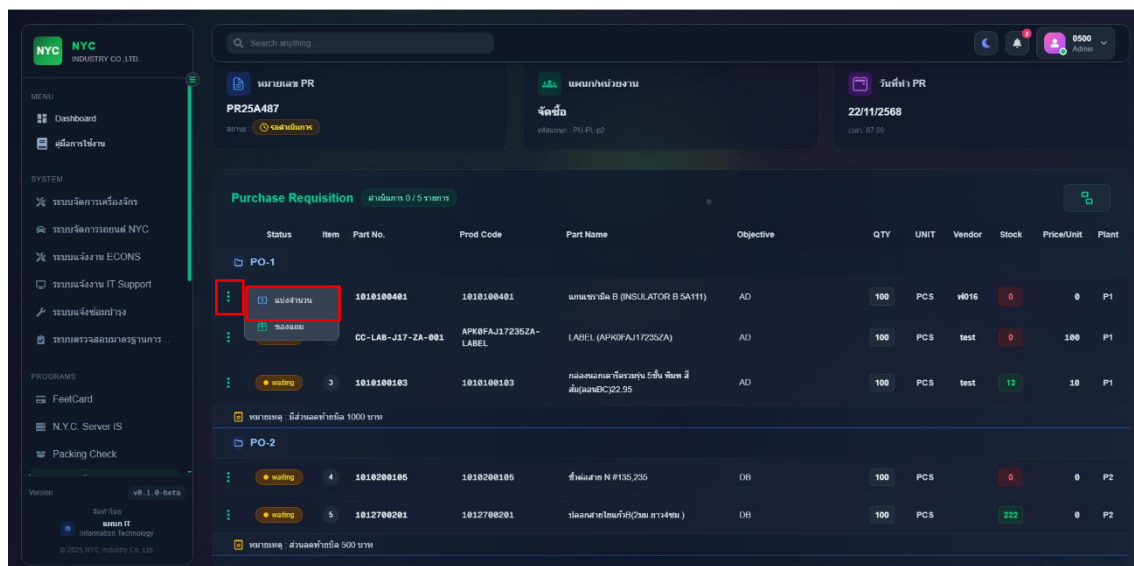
NYC NYC INDUSTRY CO.,LTD.

MENU
Dashboard
คู่มือการใช้งาน

SYSTEM
ระบบจัดการเครื่องจักร
ระบบจัดการรถยนต์ NYC
ระบบแจ้งงาน ECONS
ระบบแจ้งงาน IT Support
ระบบแจ้งซ่อมบำรุง
ระบบตรวจสอบมาตรฐานการ...

PROGRAMS
FeetCard
N.Y.C. Server IS
Packing Check

Version v0.1.0-beta
จัดทำโดย
แผนก IT
Information Technology
© 2025 NYC Industry Co., Ltd.

Search anything...

0500
Admin

หมายเลข PR
PR25A487
สถานะ: รอดำเนินการ

แผนก/หน่วยงาน
จัดซื้อ
รหัสแผนก : PU-PL-p2

วันที่ทำ PR
22/11/2568
เวลา: 07:00

Purchase Requisition ดำเนินการ 0 / 5 รายการ

| Status | Item | Part No. | Prod Code | Part Name | Objective | QTY | UNIT | Vendor | Stock | Price/Unit | Plant |
|---|---|---|---|---|---|---|---|---|---|---|---|
| PO-1 | | | | | | | | | | | |
| แบ่งจำนวน | | 1010100401 | 1010100401 | แกนเซรามิค B (INSULATOR B 5A111) | AD | 100 | PCS | ท016 | 0 | 0 | P1 |
| ของแถม | | CC-LAB-J17-ZA-001 | APK0FAJ17235ZA-LABEL | LABEL (APK0FAJ17235ZA) | AD | 100 | PCS | test | 0 | 100 | P1 |
| waiting | 3 | 1010100103 | 1010100103 | กล่องนอกเคาร์ตรวมรุ่น 5ชั้น พิมพ์ สี ส้ม(ลอนBC)22.95 | AD | 100 | PCS | test | 13 | 10 | P1 |
| หมายเหตุ : มีส่วนลดท้ายบิล 1000 บาท | | | | | | | | | | | |
| PO-2 | | | | | | | | | | | |
| waiting | 4 | 1010200105 | 1010200105 | ขั้วต่อสาย N #135,235 | DB | 100 | PCS | | 0 | 0 | P2 |
| waiting | 5 | 1012700201 | 1012700201 | ปลอกสายไฟแก้วB(2มม.ยาว4ซม.) | DB | 100 | PCS | | 222 | 0 | P2 |
| หมายเหตุ : ส่วนลดท้ายบิล 500 บาท | | | | | | | | | | | |